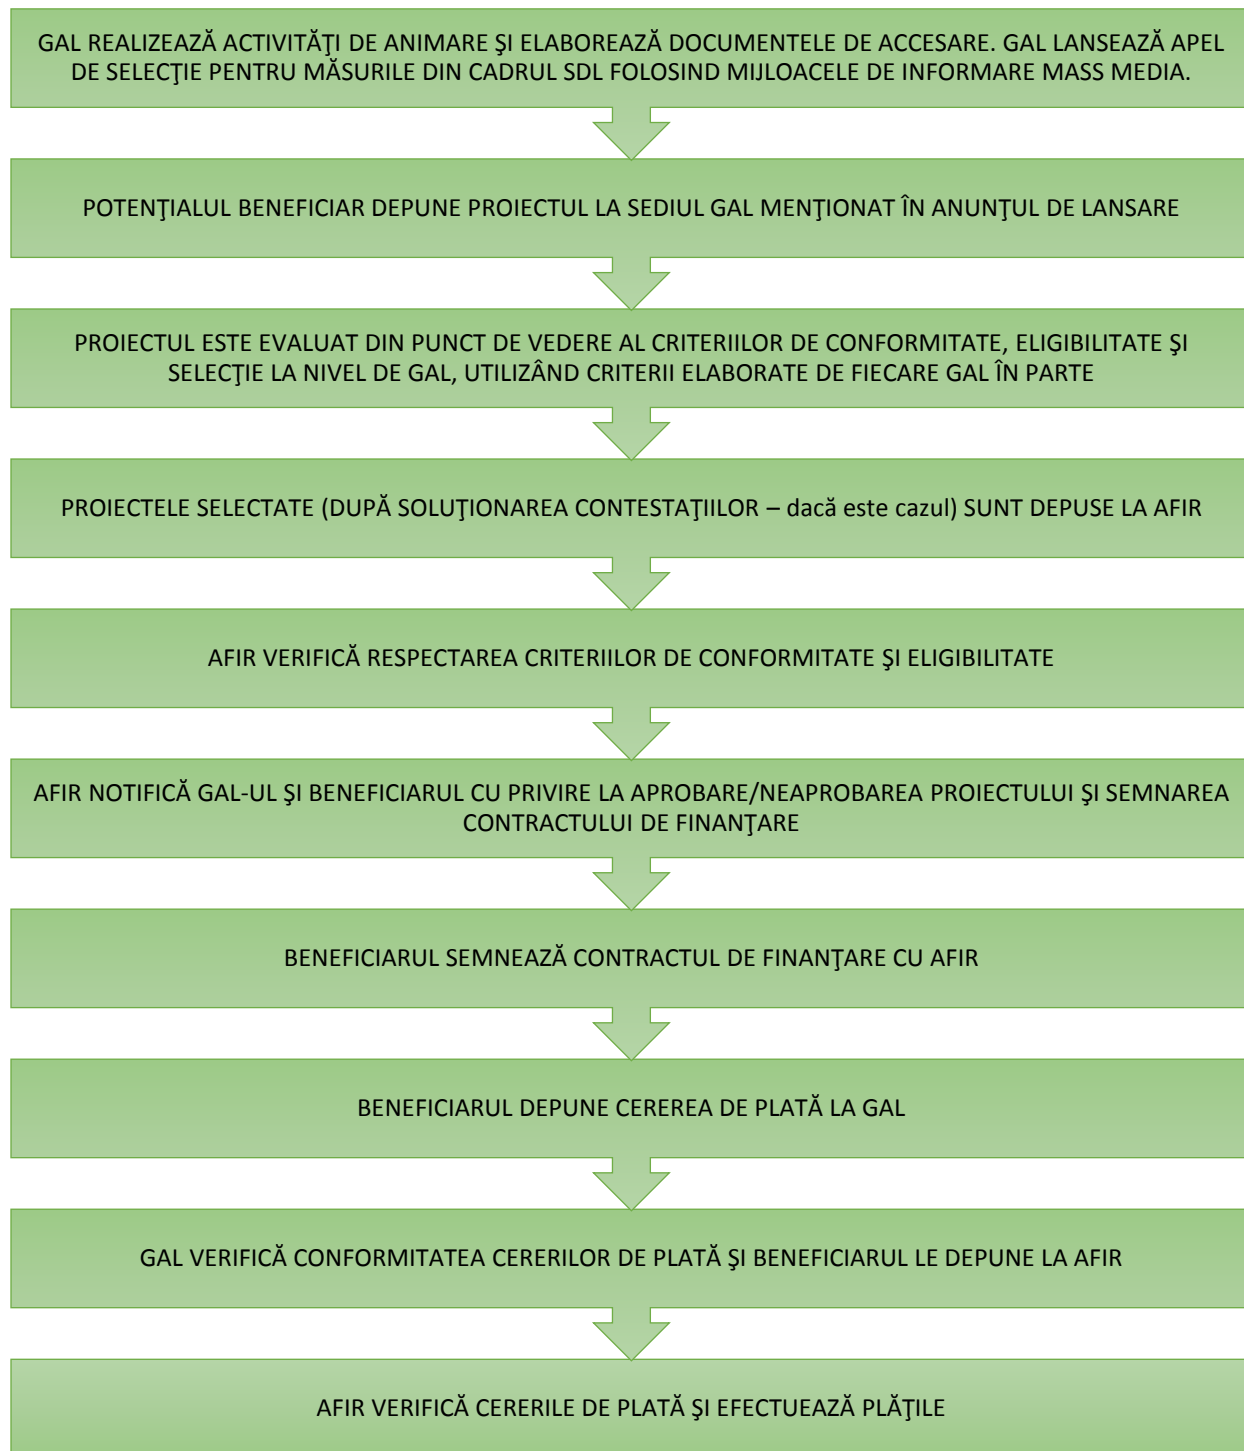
GAL REALIZEAZĂ ACTIVITĂŢI DE ANIMARE ŞI ELABOREAZĂ DOCUMENTELE DE ACCESARE. GAL LANSEAZĂ APEL DE SELECŢIE PENTRU MĂSURILE DIN CADRUL SDL FOLOSIND MIJLOACELE DE INFORMARE MASS MEDIA.

POTENŢIALUL BENEFICIAR DEPUNE PROIECTUL LA SEDIUL GAL MENŢIONAT ÎN ANUNŢUL DE LANSARE

PROIECTUL ESTE EVALUAT DIN PUNCT DE VEDERE AL CRITERIILOR DE CONFORMITATE, ELIGIBILITATE ŞI SELECŢIE LA NIVEL DE GAL, UTILIZÂND CRITERII ELABORATE DE FIECARE GAL ÎN PARTE

PROIECTELE SELECTATE (DUPĂ SOLUŢIONAREA CONTESTAŢIILOR – dacă este cazul) SUNT DEPUSE LA AFIR

AFIR VERIFICĂ RESPECTAREA CRITERIILOR DE CONFORMITATE ŞI ELIGIBILITATE

AFIR NOTIFICĂ GAL-UL ŞI BENEFICIARUL CU PRIVIRE LA APROBARE/NEAPROBAREA PROIECTULUI ŞI SEMNAREA CONTRACTULUI DE FINANŢARE

BENEFICIARUL SEMNEAZĂ CONTRACTUL DE FINANŢARE CU AFIR

BENEFICIARUL DEPUNE CEREREA DE PLATĂ LA GAL

GAL VERIFICĂ CONFORMITATEA CERERILOR DE PLATĂ ŞI BENEFICIARUL LE DEPUNE LA AFIR

AFIR VERIFICĂ CERERILE DE PLATĂ ŞI EFECTUEAZĂ PLĂŢILE